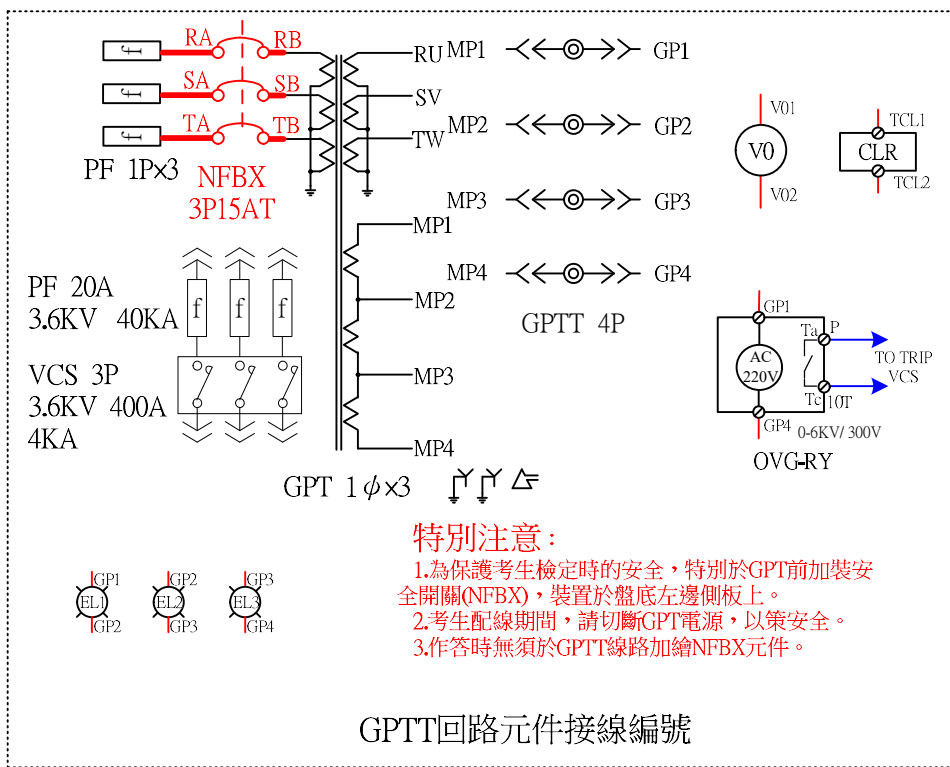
f RA RB
f SA SB
f TA TB
PF 1P×3
NFBX
3P15AT

RU MP1 GP1
SV
TW MP2 GP2
MP3 GP3
MP1
MP4 GP4
MP2
GPTT 4P
MP3
MP4

V01
V0
V02

TCL1
CLR
TCL2

PF 20A
3.6KV 40KA
f f f

VCS 3P
3.6KV 400A
4KA

GPT 1$\phi$×3

GP1
Ta P
AC
220V
TO TRIP
VCS
Tc 10T
GP4
0-6KV/ 300V
OVG-RY

特別注意：
1.為保護考生檢定時的安全，特別於GPT前加裝安全開關(NFBX)，裝置於盤底左邊側板上。
2.考生配線期間，請切斷GPT電源，以策安全。
3.作答時無須於GPTT線路加繪NFBX元件。

GP1
EL1
GP2

GP2
EL2
GP3

GP3
EL3
GP4

GPTT回路元件接線編號